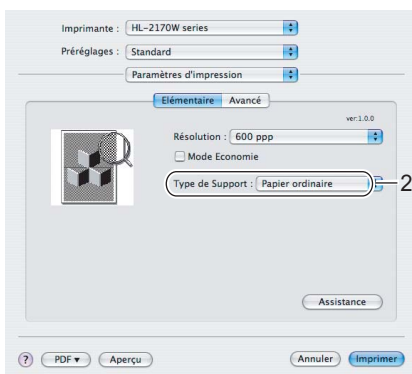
Imprimante : HL-2170W series

Préréglages : Standard

Paramètres d'impression

Elémentaire Avancé

ver.1.0.0

Résolution : 600 ppp

Mode Economie

Type de Support : Papier ordinaire

2

Assistance

? PDF ▾ Aperçu

Annuler Imprimer